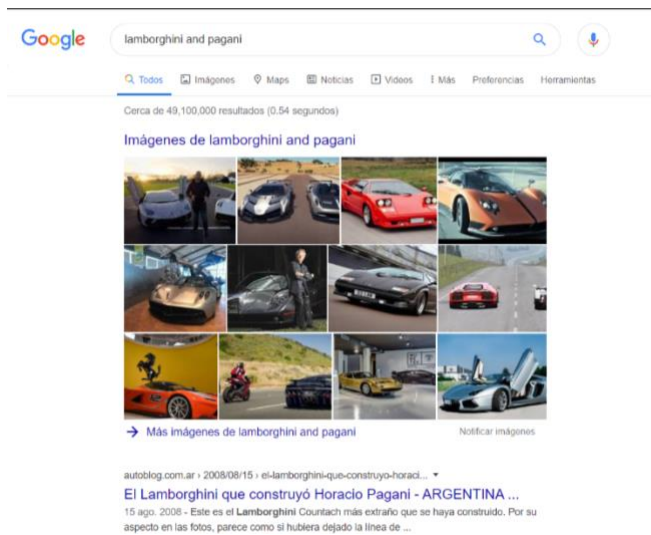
Google

lamborghini and pagani

Todos Imágenes Maps Noticias Videos Más Preferencias Herramientas

Cerca de 49,100,000 resultados (0.54 segundos)

Imágenes de lamborghini and pagani

→ Más imágenes de lamborghini and pagani

Notificar imágenes

autoblog.com.ar › 2008/08/15 › el-lamborghini-que-construyo-horaci... ▾

El Lamborghini que construyó Horacio Pagani - ARGENTINA ...

15 ago. 2008 - Este es el Lamborghini Countach más extraño que se haya construido. Por su aspecto en las fotos, parece como si hubiera dejado la línea de ...